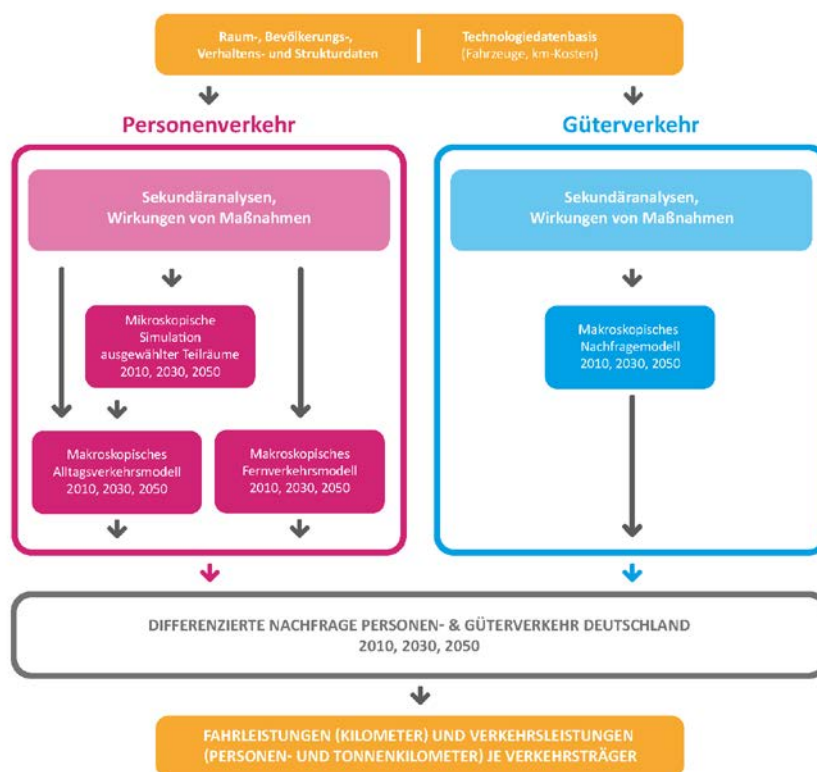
Raum-, Bevölkerungs-, Verhaltens- und Strukturdaten

Technologiedatenbasis (Fahrzeuge, km-Kosten)

Personenverkehr

Güterverkehr

Sekundäranalysen, Wirkungen von Maßnahmen

Mikroskopische Simulation ausgewählter Teilräume 2010, 2030, 2050

Makroskopisches Alltagsverkehrsmodell 2010, 2030, 2050

Makroskopisches Fernverkehrsmodell 2010, 2030, 2050

Sekundäranalysen, Wirkungen von Maßnahmen

Makroskopisches Nachfragemodell 2010, 2030, 2050

DIFFERENZIERTE NACHFRAGE PERSONEN- & GÜTERVERKEHR DEUTSCHLAND 2010, 2030, 2050

FAHRLEISTUNGEN (KILOMETER) UND VERKEHRSLEISTUNGEN (PERSONEN- UND TONNENKILOMETER) JE VERKEHRSTRÄGER